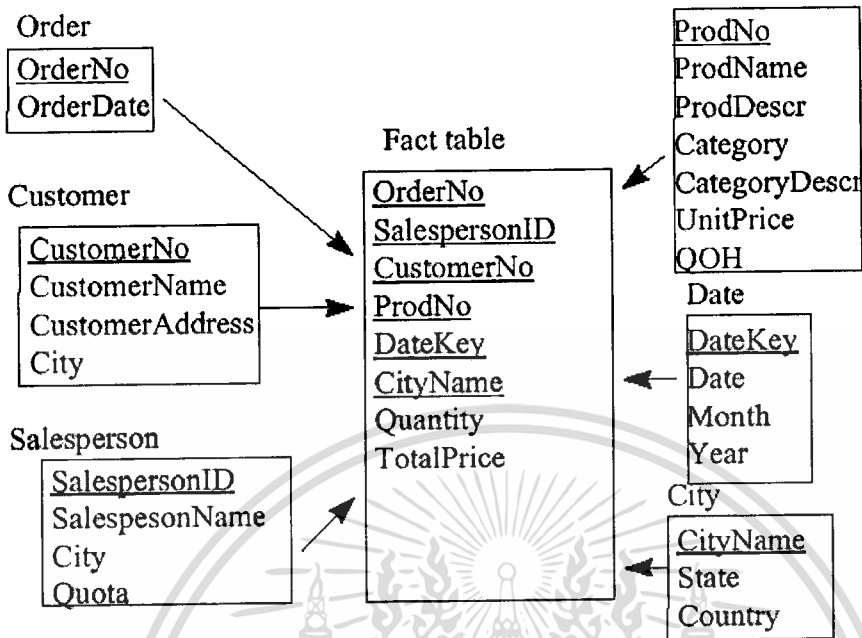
Order

OrderNo
OrderDate

Customer

CustomerNo
CustomerName
CustomerAddress
City

Salesperson

SalespersonID
SalespesonName
City
Quota

Fact table

OrderNo
SalespersonID
CustomerNo
ProdNo
DateKey
CityName
Quantity
TotalPrice

ProdNo
ProdName
ProdDescr
Category
CategoryDescr
UnitPrice
QOH

Date

DateKey
Date
Month
Year

City

CityName
State
Country